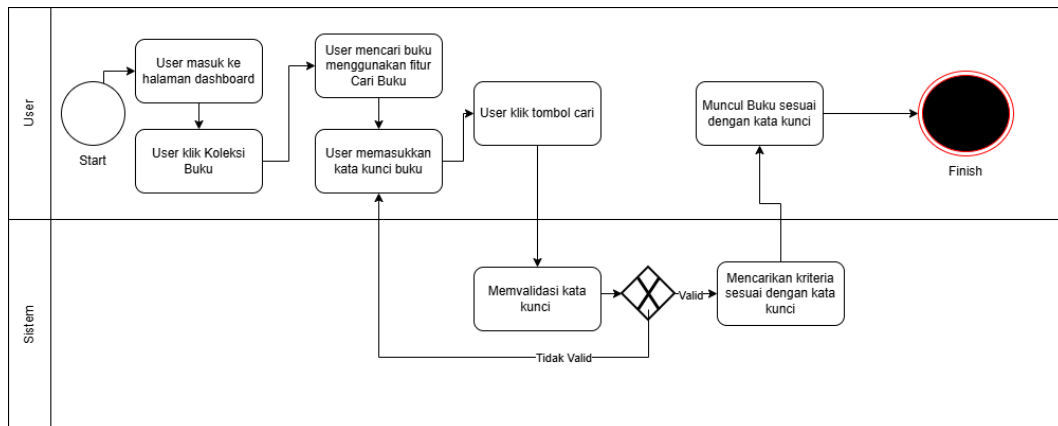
User

Start

User masuk ke halaman dashboard

User klik Koleksi Buku

User mencari buku menggunakan fitur Cari Buku

User memasukkan kata kunci buku

User klik tombol cari

Muncul Buku sesuai dengan kata kunci

Finish

Sistem

Memvalidasi kata kunci

Valid

Mencarikan kriteria sesuai dengan kata kunci

Tidak Valid